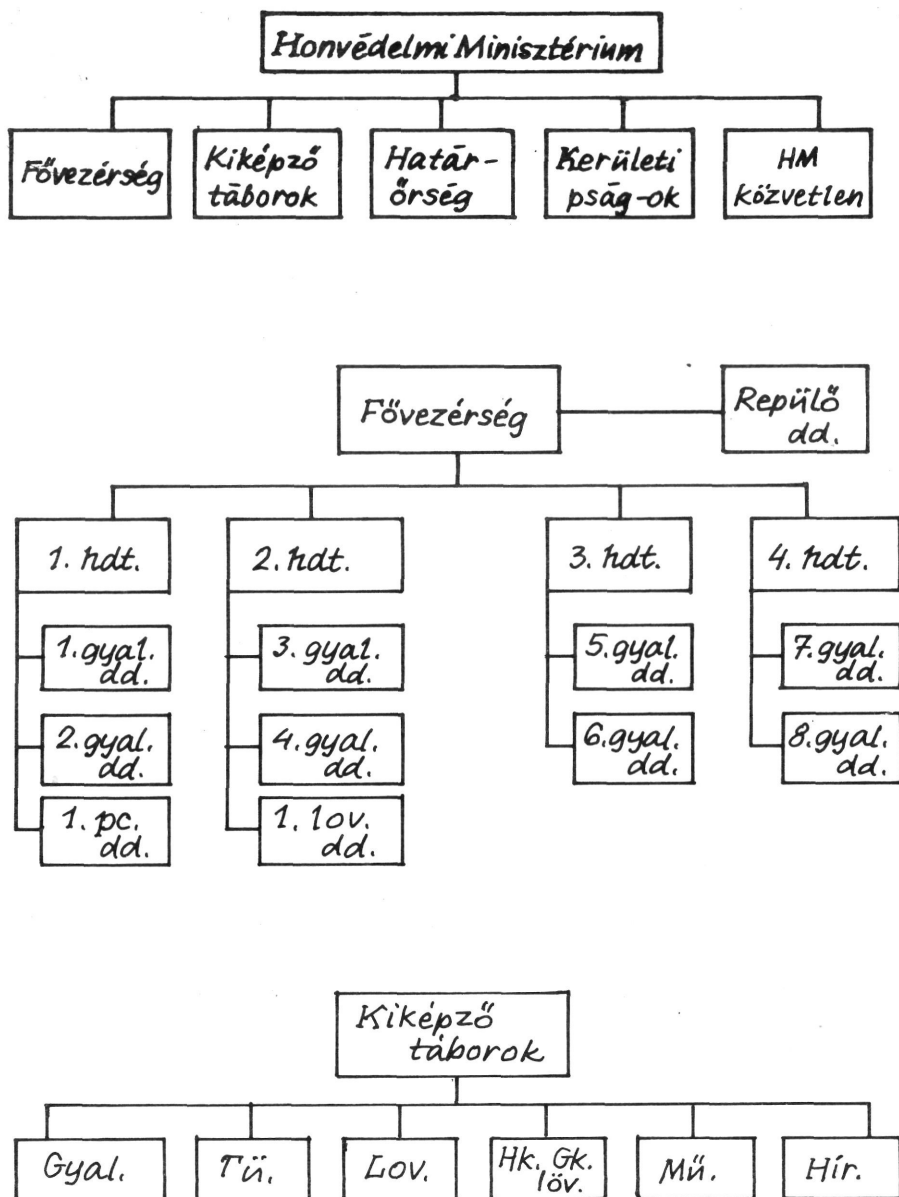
Honvédelmi Minisztérium

Fővezérség

Kiképző táborok

Határőrség

Kerületi pság-ok

HM közvetlen

Fővezérség

Repülő dd.

1. hdt.

1. gyal. dd.

2. gyal. dd.

1. pc. dd.

2. hdt.

3. gyal. dd.

4. gyal. dd.

1. lov. dd.

3. hdt.

5. gyal. dd.

6. gyal. dd.

4. hdt.

7. gyal. dd.

8. gyal. dd.

Kiképző táborok

Gyal.

Tü.

Lov.

Hk. Gk. löv.

Mű.

Hír.